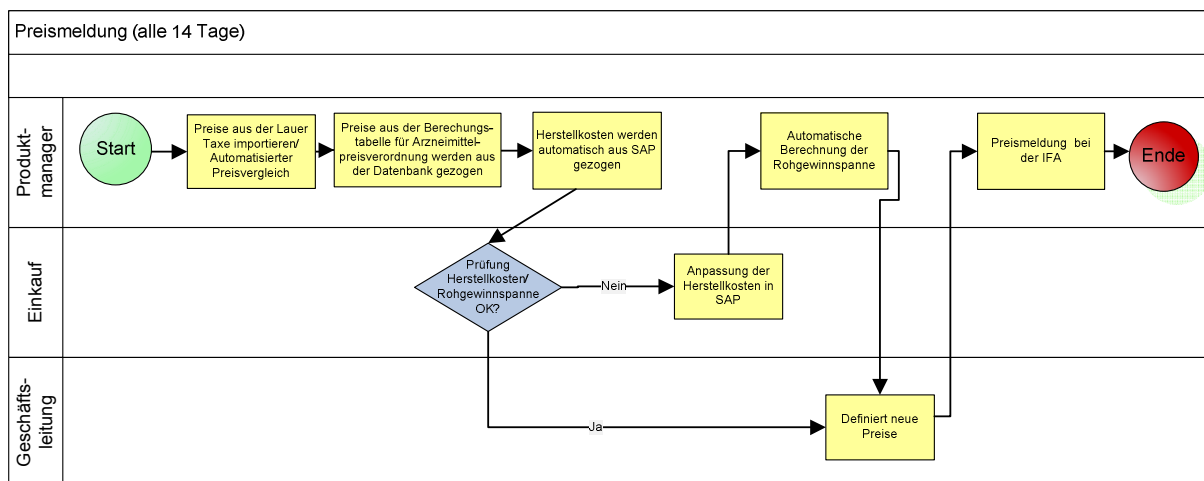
Preismeldung (alle 14 Tage)

Produkt-manager

Start

Preise aus der Lauer Taxe importieren/ Automatisierter Preisvergleich

Preise aus der Berechungs-tabelle für Arzneimittel-preisverordnung werden aus der Datenbank gezogen

Herstellkosten werden automatisch aus SAP gezogen

Automatische Berechnung der Rohgewinnspanne

Preismeldung bei der IFA

Ende

Einkauf

Prüfung Herstellkosten/ Rohgewinnspanne OK?

Nein

Anpassung der Herstellkosten in SAP

Geschäfts-leitung

Ja

Definiert neue Preise